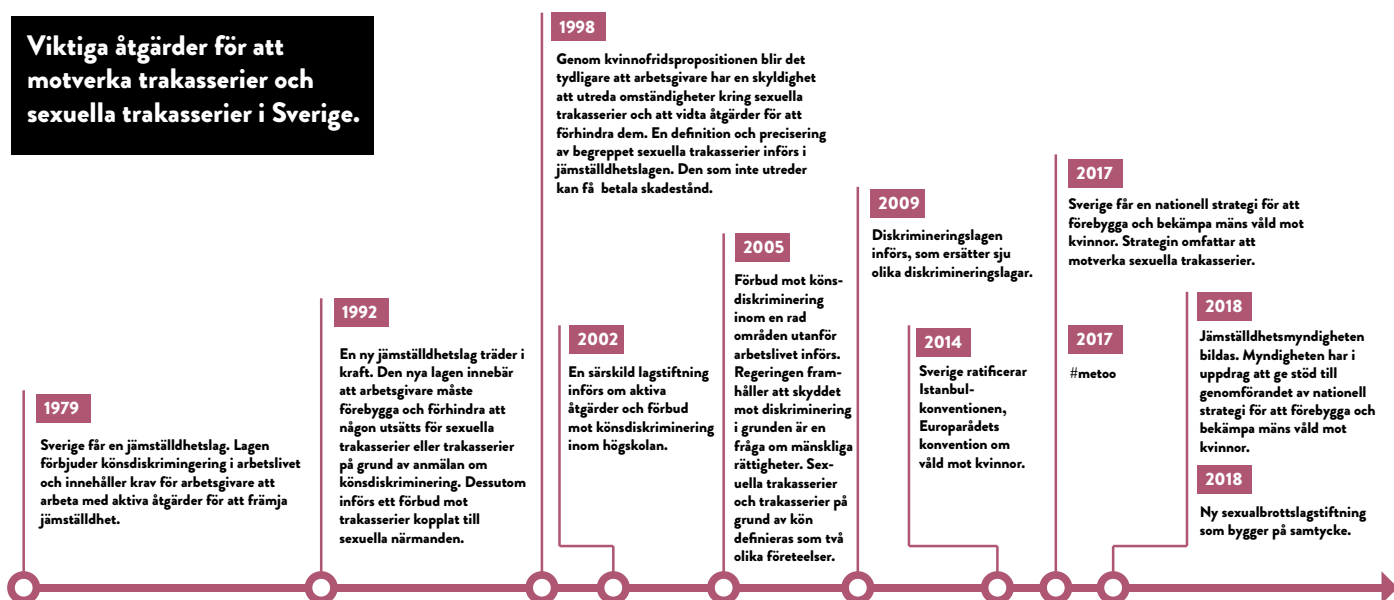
Viktiga åtgärder för att motverka trakasserier och sexuella trakasserier i Sverige.

1979

Sverige får en jämställdhetslag. Lagen förbjuder könsdiskrimingering i arbetslivet och innehåller krav för arbetsgivare att arbeta med aktiva åtgärder för att främja jämställdhet.

1992

En ny jämställdhetslag träder i kraft. Den nya lagen innebär att arbetsgivare måste förebygga och förhindra att någon utsätts för sexuella trakasserier eller trakasserier på grund av anmälan om könsdiskriminering. Dessutom införs ett förbud mot trakasserier kopplat till sexuella närmanden.

1998

Genom kvinnofridspropositionen blir det tydligare att arbetsgivare har en skyldighet att utreda omständigheter kring sexuella trakasserier och att vidta åtgärder för att förhindra dem. En definition och precisering av begreppet sexuella trakasserier införs i jämställdhetslagen. Den som inte utreder kan få betala skadestånd.

2002

En särskild lagstiftning införs om aktiva åtgärder och förbud mot könsdiskriminering inom högskolan.

2005

Förbud mot könsdiskriminering inom en rad områden utanför arbetslivet införs. Regeringen framhåller att skyddet mot diskriminering i grunden är en fråga om mänskliga rättigheter. Sexuella trakasserier och trakasserier på grund av kön definieras som två olika företeelser.

2009

Diskrimineringslagen införs, som ersätter sju olika diskrimineringslagar.

2014

Sverige ratificerar Istanbulkonventionen, Europarådets konvention om våld mot kvinnor.

2017

Sverige får en nationell strategi för att förebygga och bekämpa mäns våld mot kvinnor. Strategin omfattar att motverka sexuella trakasserier.

2017

#metoo

2018

Jämställdhetsmyndigheten bildas. Myndigheten har i uppdrag att ge stöd till genomförandet av nationell strategi för att förebygga och bekämpa mäns våld mot kvinnor.

2018

Ny sexualbrottslagstiftning som bygger på samtycke.